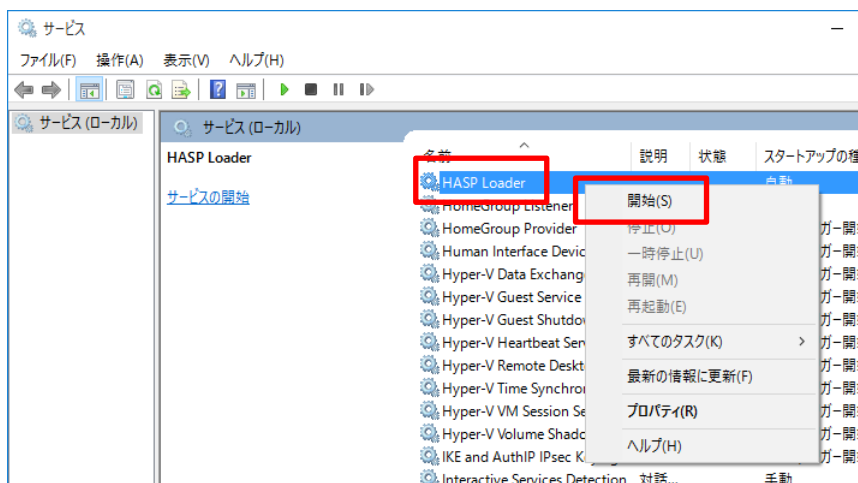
サービス

ファイル(F) 操作(A) 表示(V) ヘルプ(H)

サービス (ローカル)

サービス (ローカル)

HASP Loader

サービスの開始

名前 説明 状態 スタートアップの種

HASP Loader 自動
HomeGroup Listener
HomeGroup Provider ガー開
Human Interface Devic ガー開
Hyper-V Data Exchang ガー開
Hyper-V Guest Service ガー開
Hyper-V Guest Shutdo ガー開
Hyper-V Heartbeat Serv ガー開
Hyper-V Remote Deskt ガー開
Hyper-V Time Synchro ガー開
Hyper-V VM Session Se ガー開
Hyper-V Volume Shado ガー開
IKE and AuthIP IPsec K ガー開
Interactive Services Detection 対話... 手動

開始(S)
停止(O)
一時停止(U)
再開(M)
再起動(E)
すべてのタスク(K) >
最新の情報に更新(F)
プロパティ(R)
ヘルプ(H)